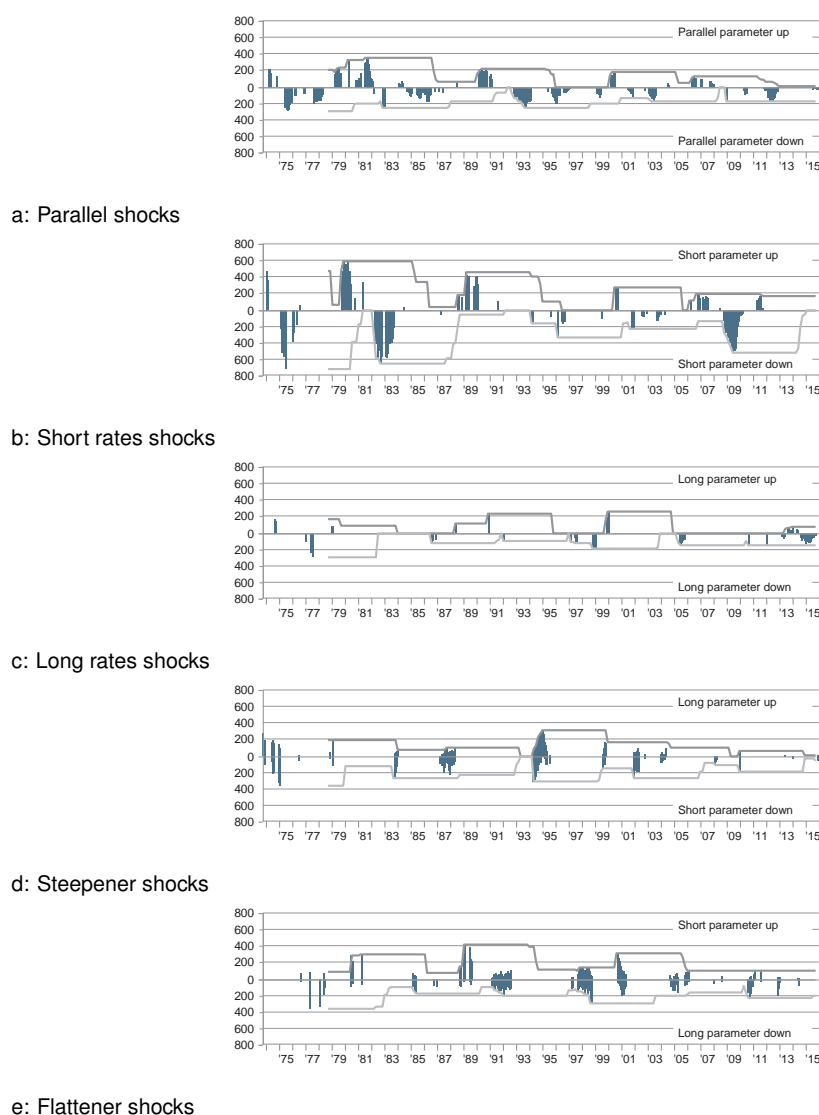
800
600
400
200
0
200
400
600
800
Parallel parameter up
Parallel parameter down
'75 '77 '79 '81 '83 '85 '87 '89 '91 '93 '95 '97 '99 '01 '03 '05 '07 '09 '11 '13 '15

a: Parallel shocks

800
600
400
200
0
200
400
600
800
Short parameter up
Short parameter down
'75 '77 '79 '81 '83 '85 '87 '89 '91 '93 '95 '97 '99 '01 '03 '05 '07 '09 '11 '13 '15

b: Short rates shocks

800
600
400
200
0
200
400
600
800
Long parameter up
Long parameter down
'75 '77 '79 '81 '83 '85 '87 '89 '91 '93 '95 '97 '99 '01 '03 '05 '07 '09 '11 '13 '15

c: Long rates shocks

800
600
400
200
0
200
400
600
800
Long parameter up
Short parameter down
'75 '77 '79 '81 '83 '85 '87 '89 '91 '93 '95 '97 '99 '01 '03 '05 '07 '09 '11 '13 '15

d: Steepener shocks

800
600
400
200
0
200
400
600
800
Short parameter up
Long parameter down
'75 '77 '79 '81 '83 '85 '87 '89 '91 '93 '95 '97 '99 '01 '03 '05 '07 '09 '11 '13 '15

e: Flattener shocks